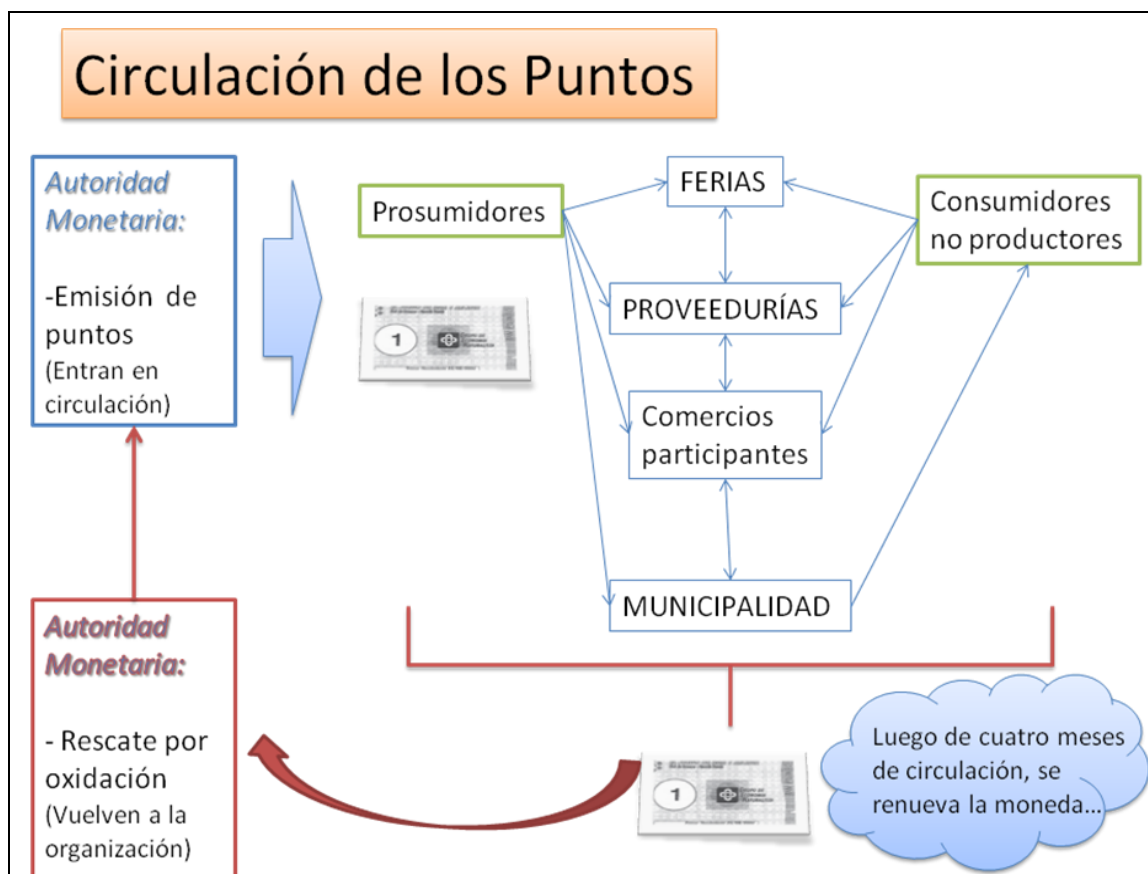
Circulación de los Puntos

Autoridad Monetaria:

-Emisión de puntos
(Entran en circulación)

Prosumidores

1

FERIAS

Consumidores no productores

PROVEEDURÍAS

Comercios participantes

MUNICIPALIDAD

Autoridad Monetaria:

- Rescate por oxidación
(Vuelven a la organización)

1

Luego de cuatro meses de circulación, se renueva la moneda…